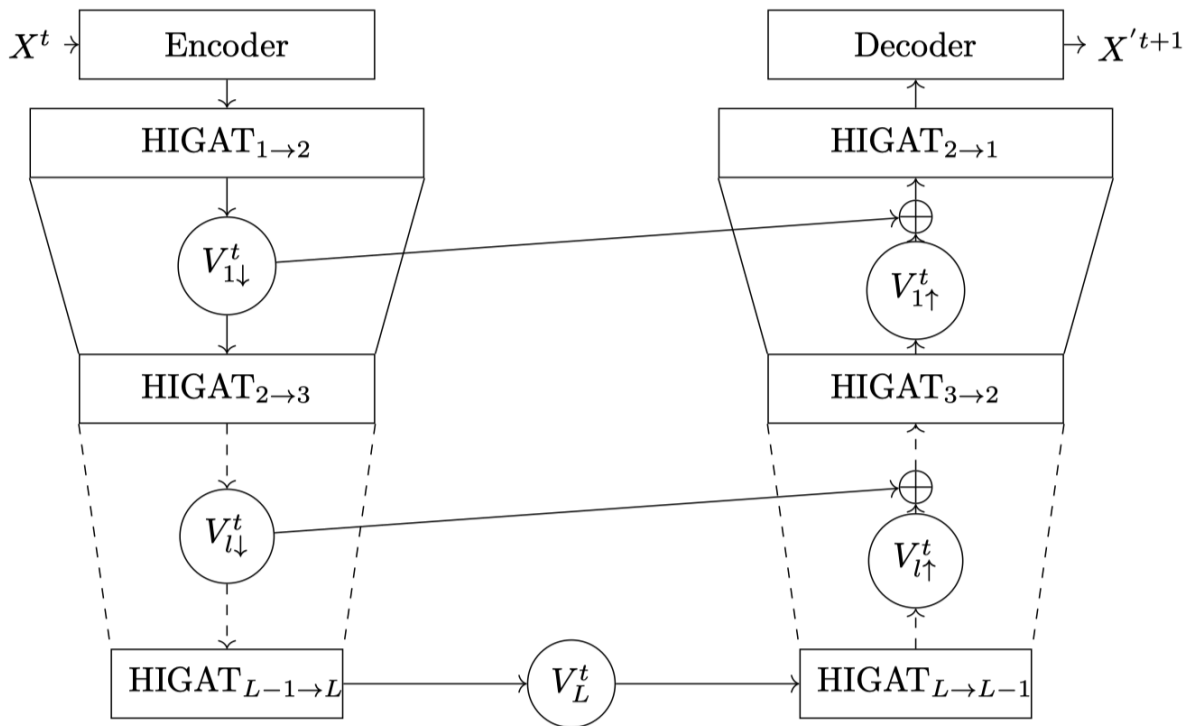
$X^t$ Encoder

Decoder $X'^{t+1}$

$\text{HIGAT}_{1\to2}$

$\text{HIGAT}_{2\to1}$

$\oplus$

$V_{1\downarrow}^t$

$V_{1\uparrow}^t$

$\text{HIGAT}_{2\to3}$

$\text{HIGAT}_{3\to2}$

$\oplus$

$V_{l\downarrow}^t$

$V_{l\uparrow}^t$

$\text{HIGAT}_{L-1\to L}$

$V_L^t$

$\text{HIGAT}_{L\to L-1}$